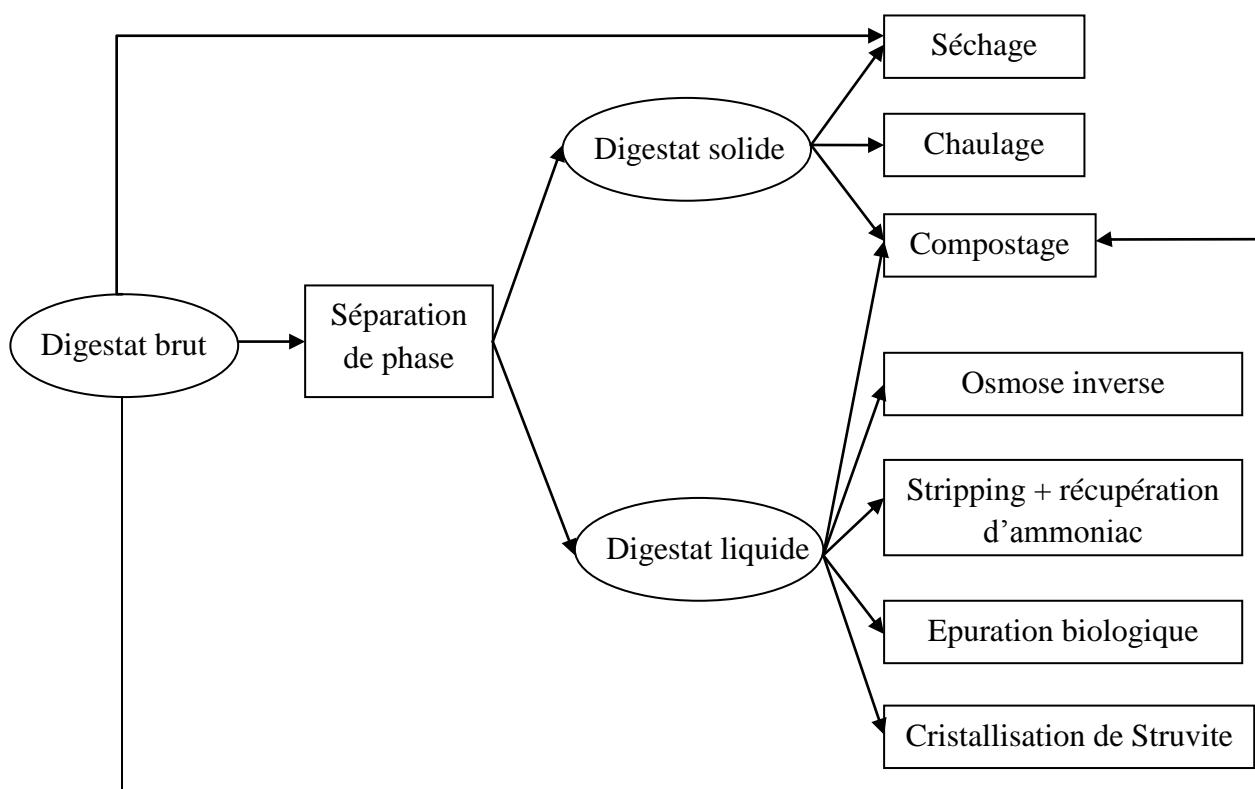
Séchage

Digestat solide

Chaulage

Compostage

Digestat brut

Séparation de phase

Osmose inverse

Stripping + récupération d'ammoniac

Digestat liquide

Epuration biologique

Cristallisation de Struvite